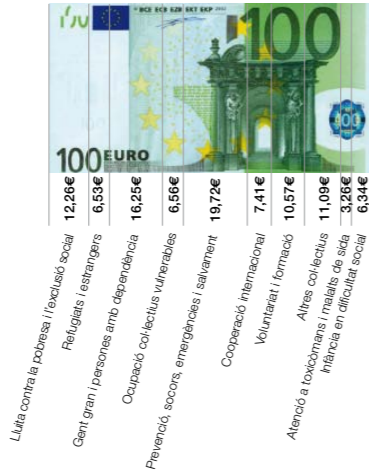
BCE ECB EZB EKT EKP

100

100 EURO

12,26€
6,53€
16,25€
6,56€
19,72€
7,41€
10,57€
11,09€
3,26€
6,34€

Lluita contra la pobresa i l'exclusió social
Refugiats i estrangers
Gent gran i persones amb dependència
Ocupació col·lectius vulnerables
Prevenció, socors, emergències i salvament
Cooperació internacional
Voluntariat i formació
Altres col·lectius
Atenció a toxicòmans i malalts de sida
Infància en dificultat social